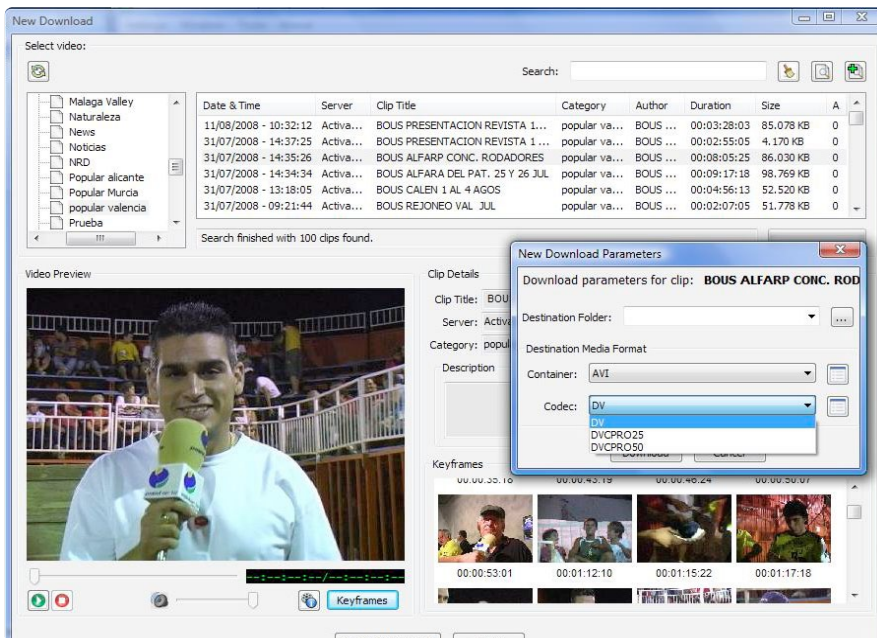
New Download

Select video:

Search:

Malaga Valley
Naturaleza
News
Noticias
NRD
Popular alicante
Popular Murcia
popular valencia
Prueba

| Date & Time | Server | Clip Title | Category | Author | Duration | Size | A |
|---|---|---|---|---|---|---|---|
| 11/08/2008 - 10:32:12 | Activa... | BOUS PRESENTACION REVISTA 1... | popular va... | BOUS ... | 00:03:28:03 | 85.078 KB | 0 |
| 31/07/2008 - 14:37:25 | Activa... | BOUS PRESENTACION REVISTA 1 ... | popular va... | BOUS ... | 00:02:55:05 | 4.170 KB | 0 |
| 31/07/2008 - 14:35:26 | Activa... | BOUS ALFARP CONC. RODADORES | popular va... | BOUS ... | 00:08:05:25 | 86.030 KB | 0 |
| 31/07/2008 - 14:34:34 | Activa... | BOUS ALFARA DEL PAT. 25 Y 26 JUL | popular va... | BOUS ... | 00:09:17:18 | 98.769 KB | 0 |
| 31/07/2008 - 13:18:05 | Activa... | BOUS CALEN 1 AL 4 AGOS | popular va... | BOUS ... | 00:04:56:13 | 52.520 KB | 0 |
| 31/07/2008 - 09:21:44 | Activa... | BOUS REJONEO VAL JUL | popular va... | BOUS ... | 00:02:07:05 | 51.778 KB | 0 |

Search finished with 100 clips found.

Video Preview

Clip Details

Clip Title: BOU

Server: Activa

Category: popul

Description

Keyframes

00:00:35:18 00:00:43:19 00:00:46:24 00:00:50:07

00:00:53:01 00:01:12:10 00:01:15:22 00:01:17:18

--:--:--:--/--:--:--:--

Keyframes

New Download Parameters

Download parameters for clip: BOUS ALFARP CONC. ROD

Destination Folder:

Destination Media Format

Container: AVI

Codec: DV

DV
DVCPRO25
DVCPRO50

Download Cancel